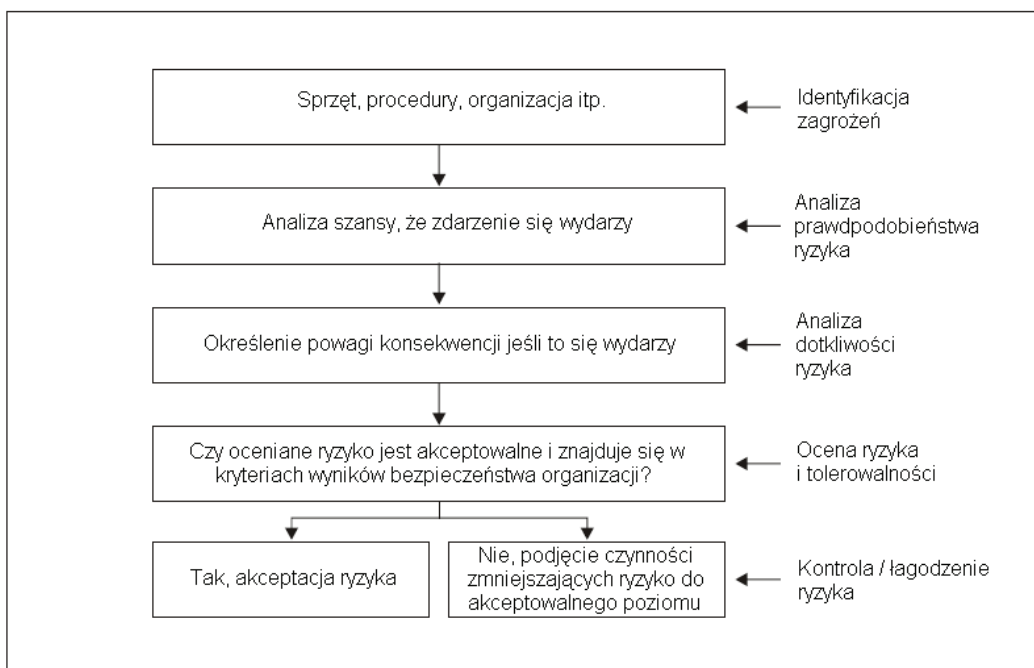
Sprzęt, procedury, organizacja itp.

Identyfikacja zagrożeń

Analiza szansy, że zdarzenie się wydarzy

Analiza prawdpodobieństwa ryzyka

Określenie powagi konsekwencji jeśli to się wydarzy

Analiza dotkliwości ryzyka

Czy oceniane ryzyko jest akceptowalne i znajduje się w kryteriach wyników bezpieczeństwa organizacji?

Ocena ryzyka i tolerowalności

Tak, akceptacja ryzyka

Nie, podjęcie czynności zmniejszających ryzyko do akceptowalnego poziomu

Kontrola / łagodzenie ryzyka